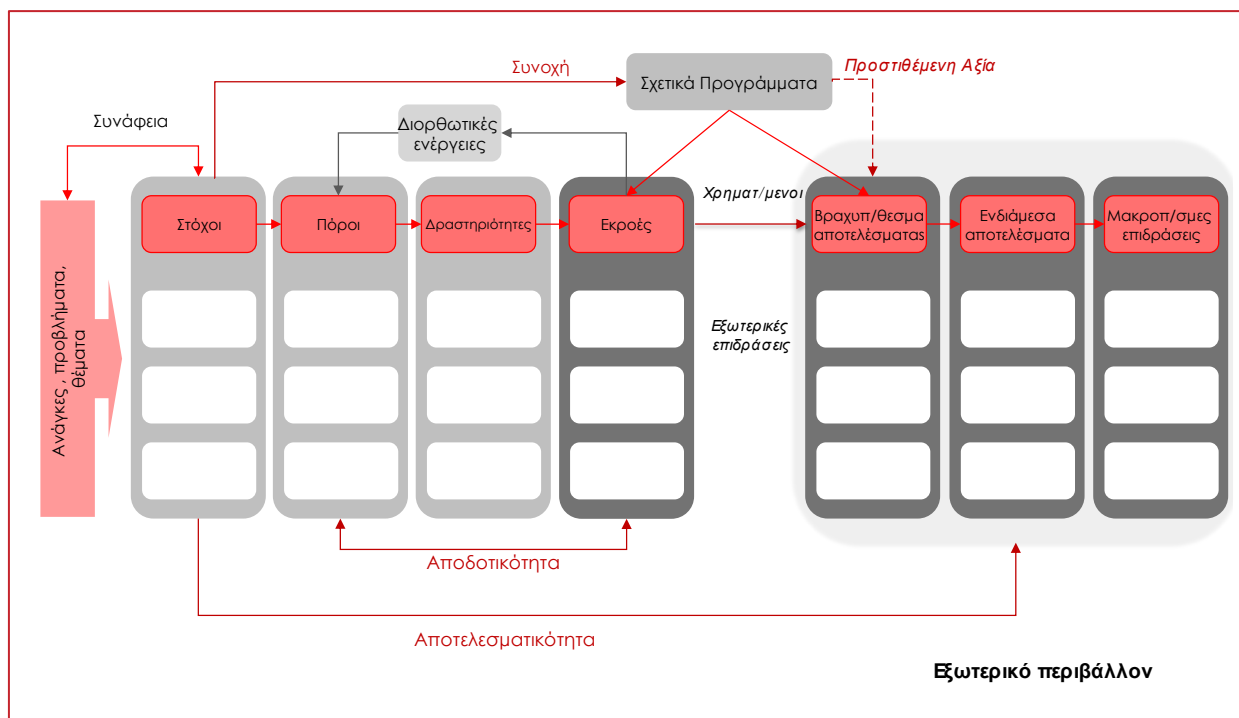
Συνοχή
Σχετικά Προγράμματα
Προστιθέμενη Αξία
Συνάφεια
Διορθωτικές ενέργειες
Ανάγκες, προβλήματα, θέματα
Στόχοι
Πόροι
Δραστηριότητες
Εκροές
Χρηματ/μενοι
Βραχυπ/θεσμα αποτελέσματας
Ενδιάμεσα αποτελέσματα
Μακροπ/σμες επιδράσεις
Εξωτερικές επιδράσεις
Αποδοτικότητα
Αποτελεσματικότητα
Εξωτερικό περιβάλλον